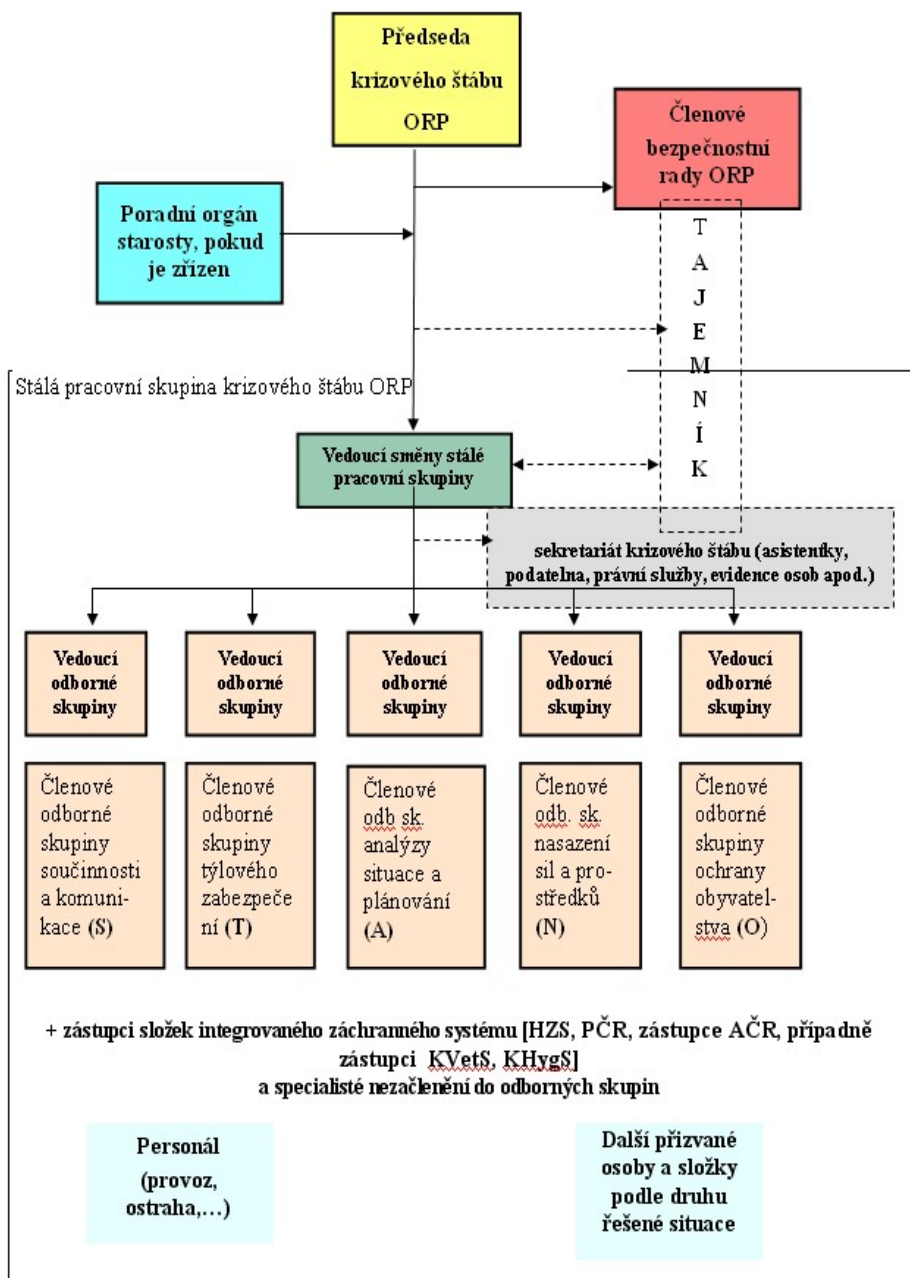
Předseda krizového štábu ORP

Členové bezpečnostní rady ORP

Poradní orgán starosty, pokud je zřízen

T
A
J
E
M
N
Í
K

Stálá pracovní skupina krizového štábu ORP

Vedoucí směny stálé pracovní skupiny

sekretariát krizového štábu (asistentky, podatelna, právní služby, evidence osob apod.)

Vedoucí odborné skupiny

Vedoucí odborné skupiny

Vedoucí odborné skupiny

Vedoucí odborné skupiny

Vedoucí odborné skupiny

Členové odborné skupiny součinnosti a komunikace (S)

Členové odborné skupiny týlového zabezpečení (T)

Členové odb sk. analýzy situace a plánování (A)

Členové odb. sk. nasazení sil a prostředků (N)

Členové odborné skupiny ochrany obyvatelstva (O)

+ zástupci složek integrovaného záchranného systému [HZS, PČR, zástupce AČR, případně zástupci KVetS, KHygS] a specialisté nezačlenění do odborných skupin

Personál (provoz, ostraha,…)

Další přizvané osoby a složky podle druhu řešené situace